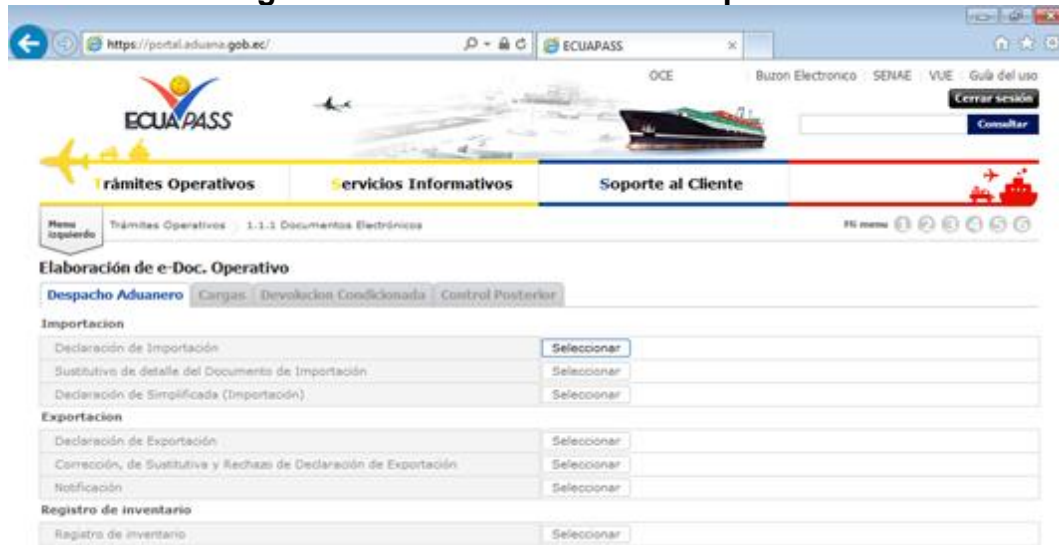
https://portal.aduana.gob.ec/

ECUAPASS

ECUAPASS

OCE | Buzon Electronico | SENAE | VUE | Guía del uso

Cerrar sesión

Consultar

Trámites Operativos

Servicios Informativos

Soporte al Cliente

Menu izquierdo

Trámites Operativos > 1.1.1 Documentos Electrónicos

Mi menu

Elaboración de e-Doc. Operativo

Despacho Aduanero | Cargas | Devolucion Condicionada | Control Posterior

Importacion

| | |
|---|---|
| Declaración de Importación | Seleccionar |
| Sustitutivo de detalle del Documento de Importación | Seleccionar |
| Declaración de Simplificada (Importación) | Seleccionar |

Exportacion

| | |
|---|---|
| Declaración de Exportación | Seleccionar |
| Corrección, de Sustitutiva y Rechazo de Declaración de Exportación | Seleccionar |
| Notificación | Seleccionar |

Registro de inventario

| | |
|---|---|
| Registro de inventario | Seleccionar |